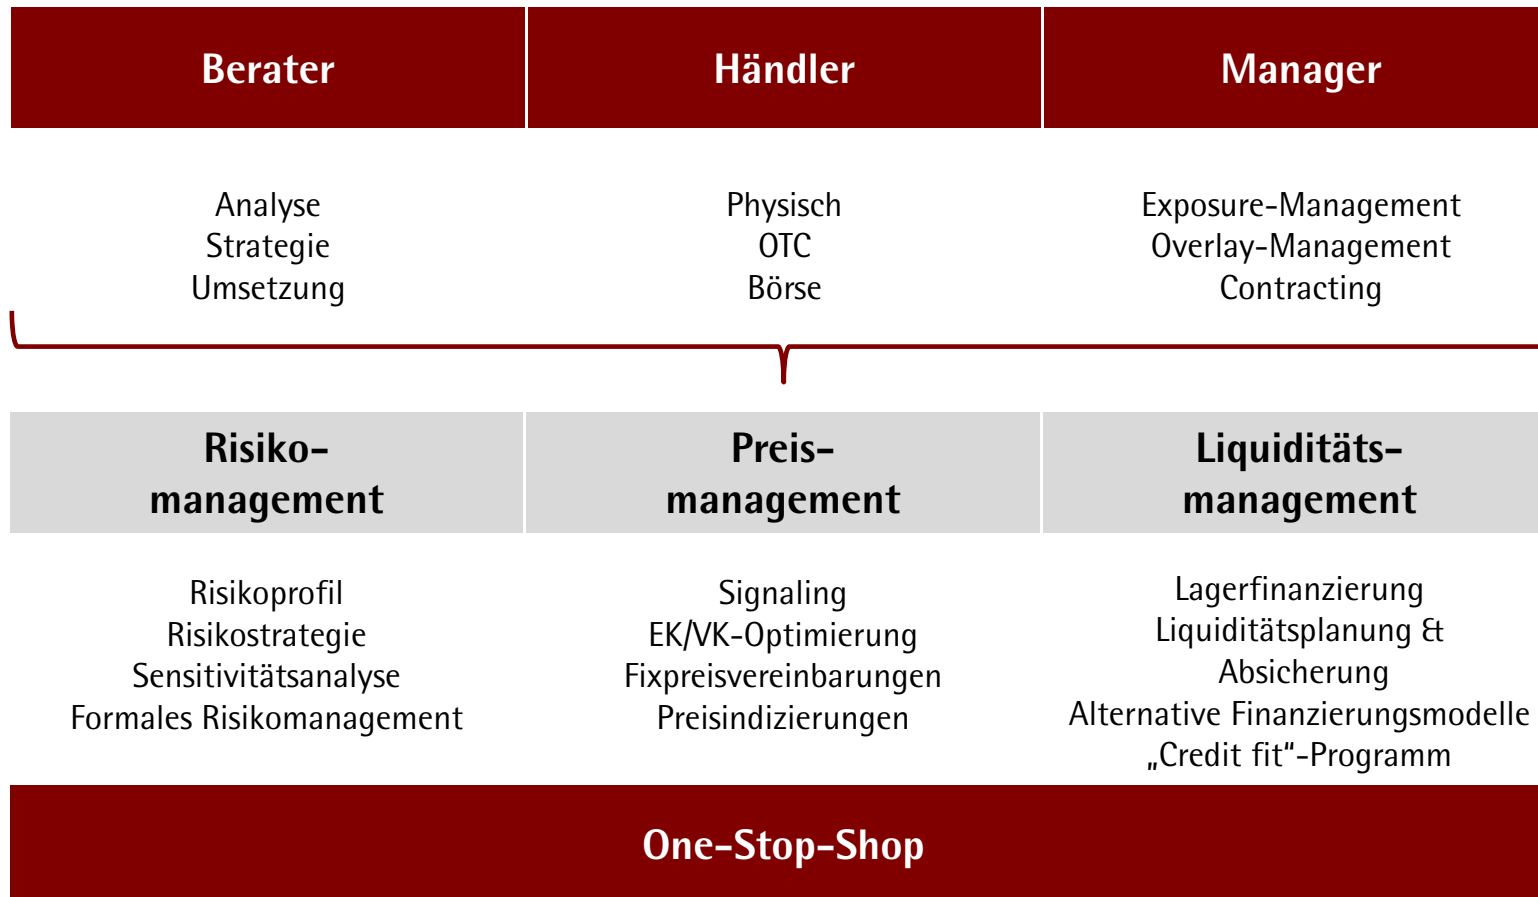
Berater

Analyse
Strategie
Umsetzung

Händler

Physisch
OTC
Börse

Manager

Exposure-Management
Overlay-Management
Contracting

Risikomanagement

Risikoprofil
Risikostrategie
Sensitivitätsanalyse
Formales Risikomanagement

Preismanagement

Signaling
EK/VK-Optimierung
Fixpreisvereinbarungen
Preisindizierungen

Liquiditätsmanagement

Lagerfinanzierung
Liquiditätsplanung & Absicherung
Alternative Finanzierungsmodelle
„Credit fit"-Programm

One-Stop-Shop